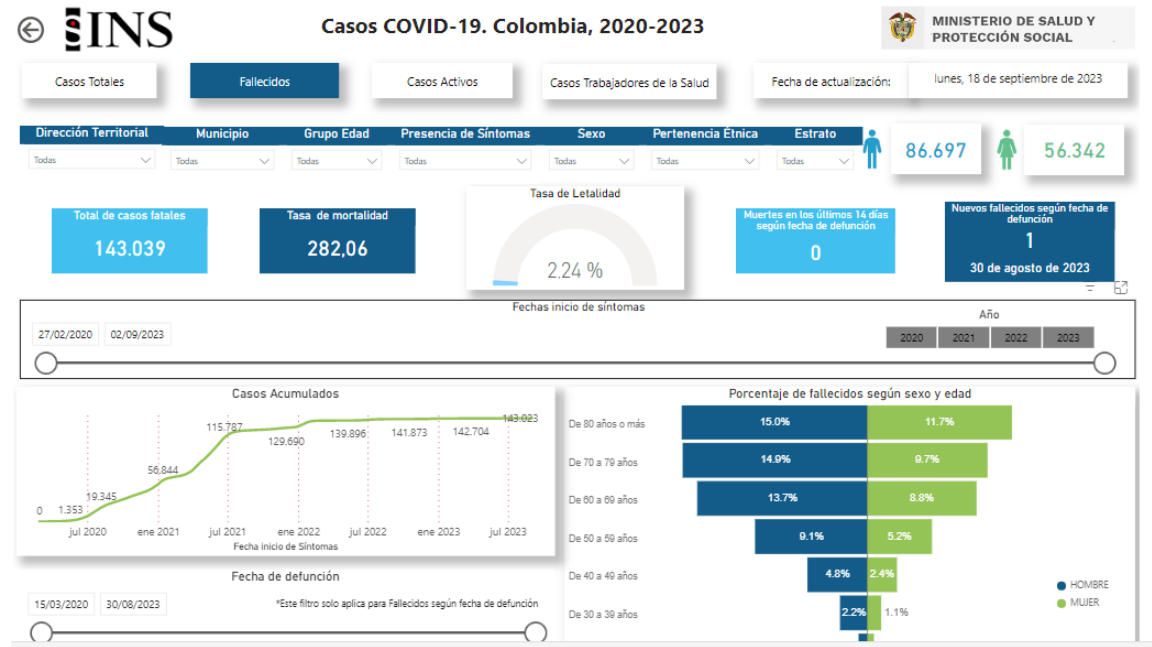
INS

Casos COVID-19. Colombia, 2020-2023

MINISTERIO DE SALUD Y PROTECCIÓN SOCIAL

Casos Totales
Fallecidos
Casos Activos
Casos Trabajadores de la Salud
Fecha de actualización:
lunes, 18 de septiembre de 2023

Dirección Territorial
Todas
Municipio
Todas
Grupo Edad
Todas
Presencia de Síntomas
Todas
Sexo
Todas
Pertenencia Étnica
Todas
Estrato
Todas

86.697
56.342

Total de casos fatales
143.039

Tasa de mortalidad
282,06

Tasa de Letalidad
2.24 %

Muertes en los últimos 14 días según fecha de defunción
0

Nuevos fallecidos según fecha de defunción
1
30 de agosto de 2023

Fechas inicio de síntomas
27/02/2020
02/09/2023

Año
2020
2021
2022
2023

Casos Acumulados
0
1.353
19.345
56.844
115.787
129.690
139.896
141.873
142.704
143.023
jul 2020
ene 2021
jul 2021
ene 2022
jul 2022
ene 2023
jul 2023
Fecha inicio de Síntomas

Porcentaje de fallecidos según sexo y edad
De 80 años o más 15.0% 11.7%
De 70 a 79 años 14.9% 9.7%
De 60 a 69 años 13.7% 8.8%
De 50 a 59 años 9.1% 5.2%
De 40 a 49 años 4.8% 2.4%
De 30 a 39 años 2.2% 1.1%
HOMBRE
MUJER

Fecha de defunción
15/03/2020
30/08/2023
*Este filtro solo aplica para Fallecidos según fecha de defunción